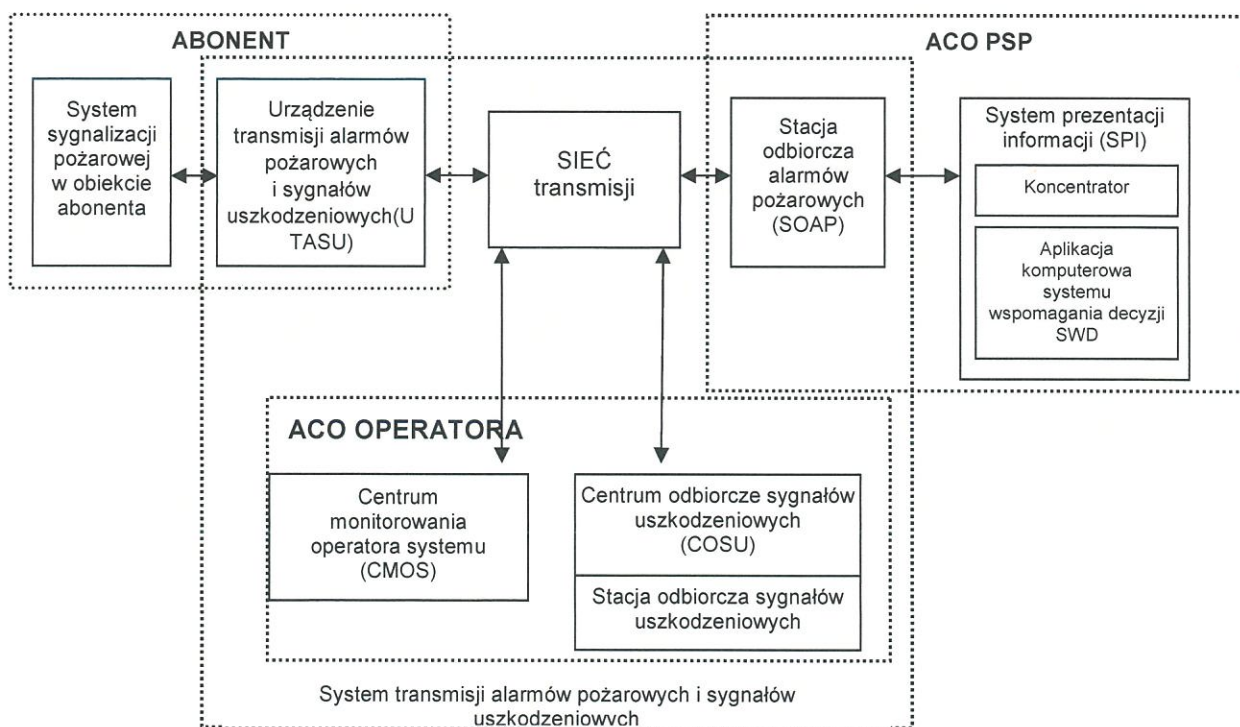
ABONENT

ACO PSP

System sygnalizacji pożarowej w obiekcie abonenta

Urządzenie transmisji alarmów pożarowych i sygnałów uszkodzeniowych(U TASU)

SIEĆ transmisji

Stacja odbiorcza alarmów pożarowych (SOAP)

System prezentacji informacji (SPI)

Koncentrator

Aplikacja komputerowa systemu wspomagania decyzji SWD

ACO OPERATORA

Centrum monitorowania operatora systemu (CMOS)

Centrum odbiorcze sygnałów uszkodzeniowych (COSU)

Stacja odbiorcza sygnałów uszkodzeniowych

System transmisji alarmów pożarowych i sygnałów uszkodzeniowych